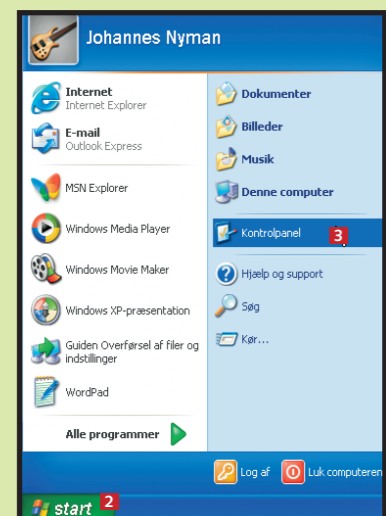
Johannes Nyman

Internet
Internet Explorer

E-mail
Outlook Express

MSN Explorer

Windows Media Player

Windows Movie Maker

Windows XP-præsentation

Guiden Overførsel af filer og indstillinger

WordPad

Alle programmer

Dokumenter

Billeder

Musik

Denne computer

Kontrolpanel 3

Hjælp og support

Søg

Kør...

Log af

Luk computeren

start 2